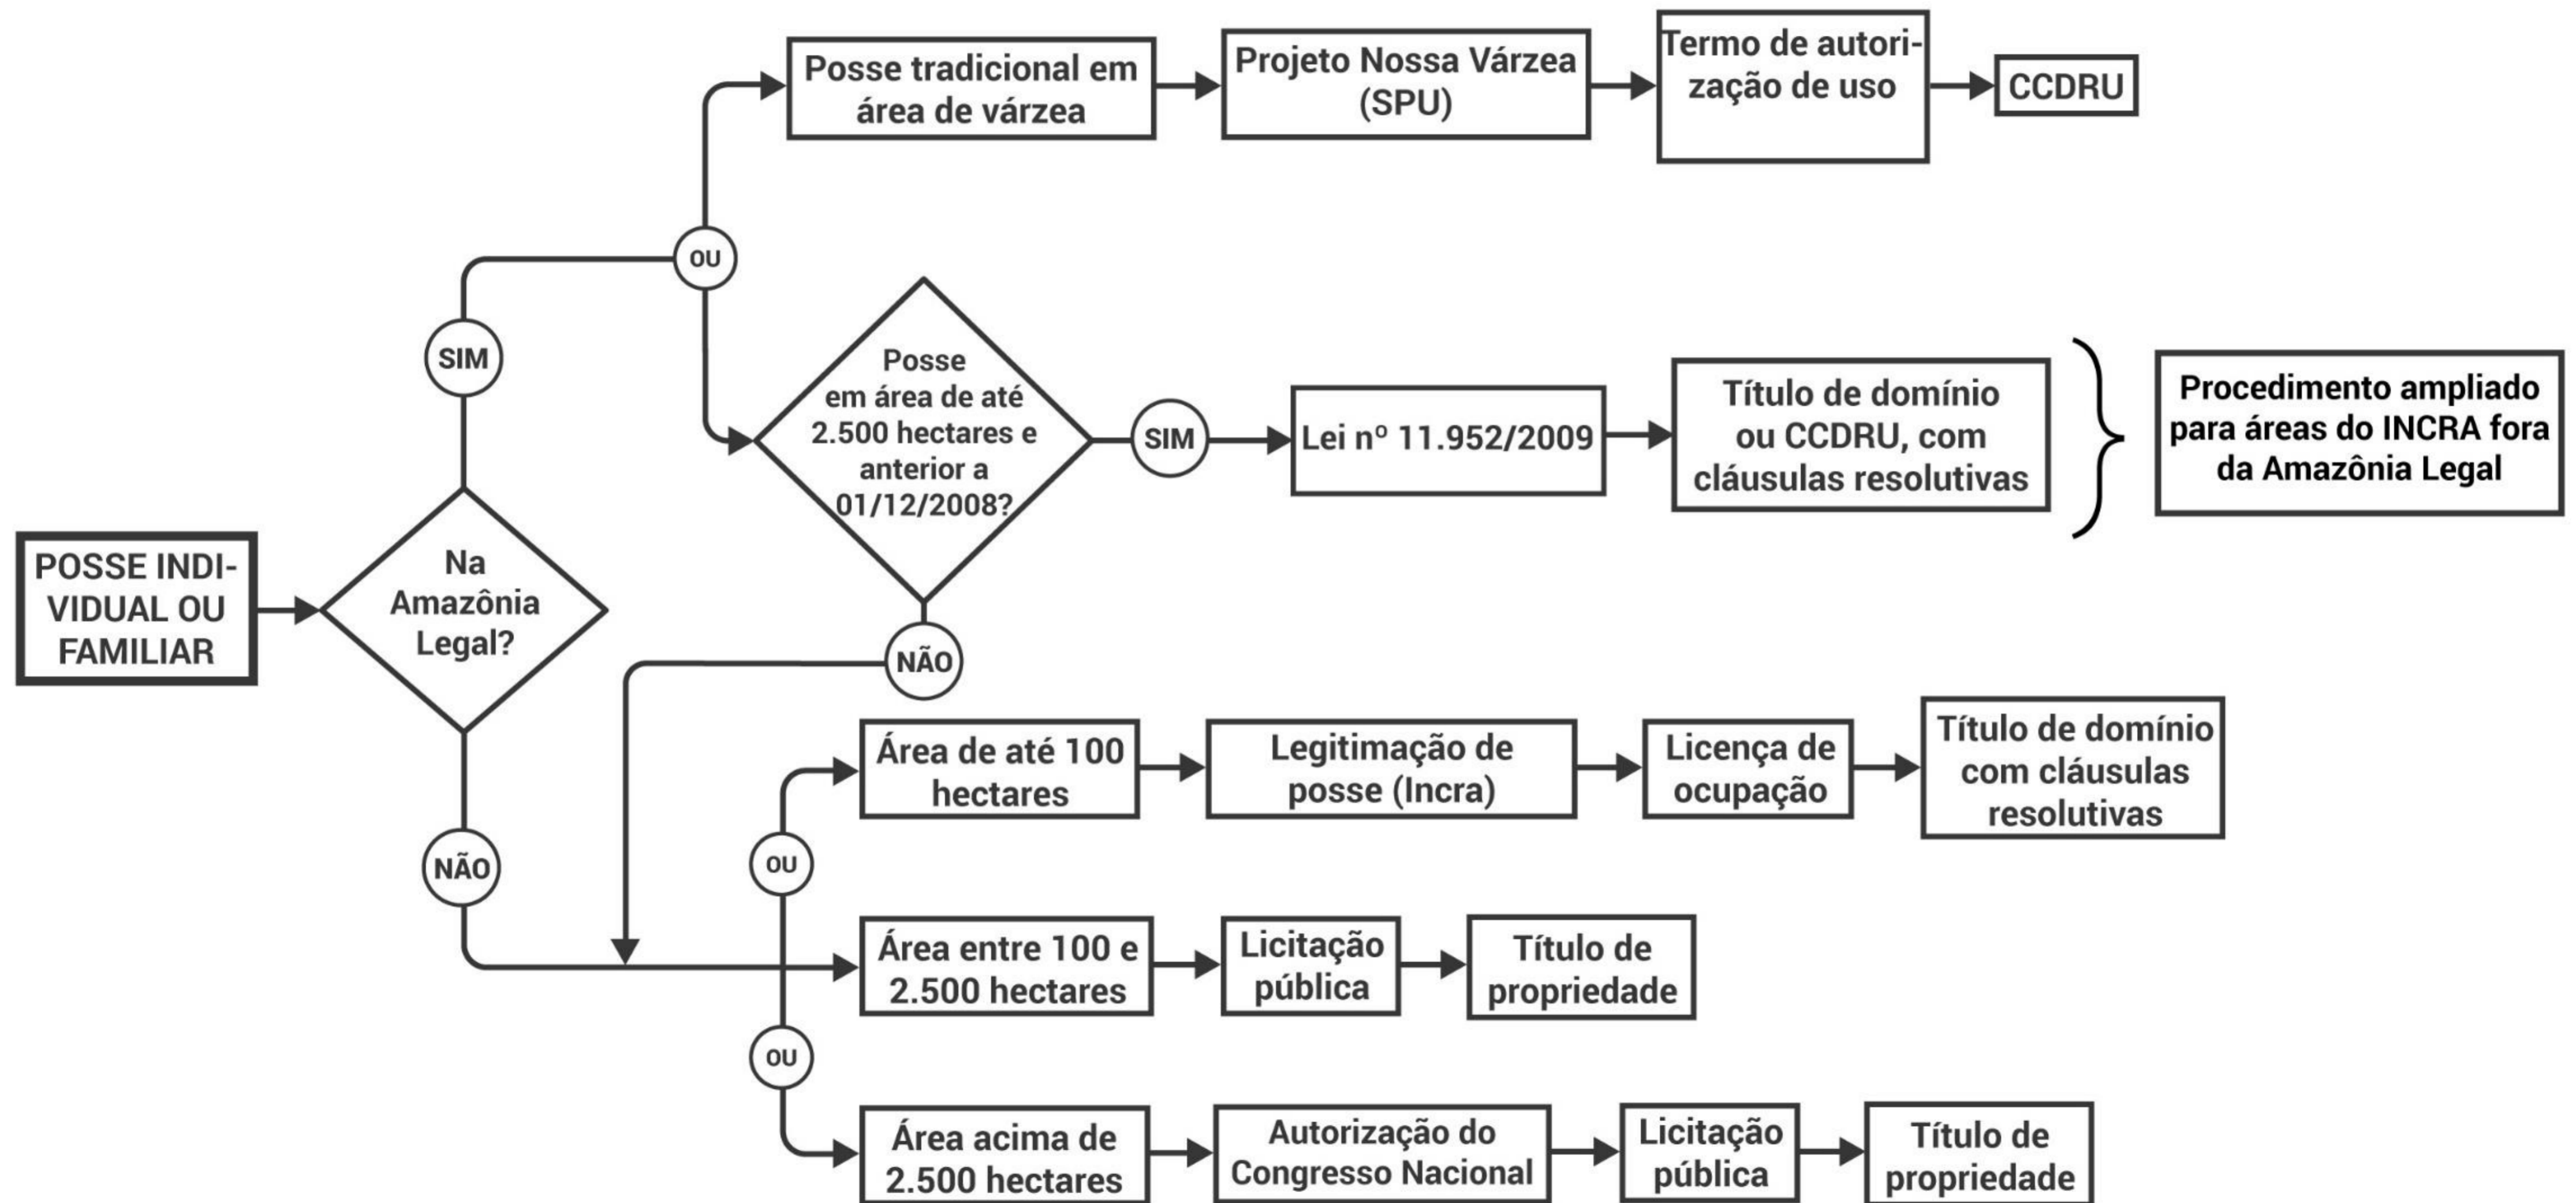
POSSE INDIVIDUAL OU FAMILIAR

Na Amazônia Legal?

SIM

OU

Posse tradicional em área de várzea

Projeto Nossa Várzea (SPU)

Termo de autorização de uso

CCDRU

Posse em área de até 2.500 hectares e anterior a 01/12/2008?

SIM

Lei nº 11.952/2009

Título de domínio ou CCDRU, com cláusulas resolutivas

Procedimento ampliado para áreas do INCRA fora da Amazônia Legal

NÃO

NÃO

OU

Área de até 100 hectares

Legitimação de posse (Incra)

Licença de ocupação

Título de domínio com cláusulas resolutivas

Área entre 100 e 2.500 hectares

Licitação pública

Título de propriedade

OU

Área acima de 2.500 hectares

Autorização do Congresso Nacional

Licitação pública

Título de propriedade